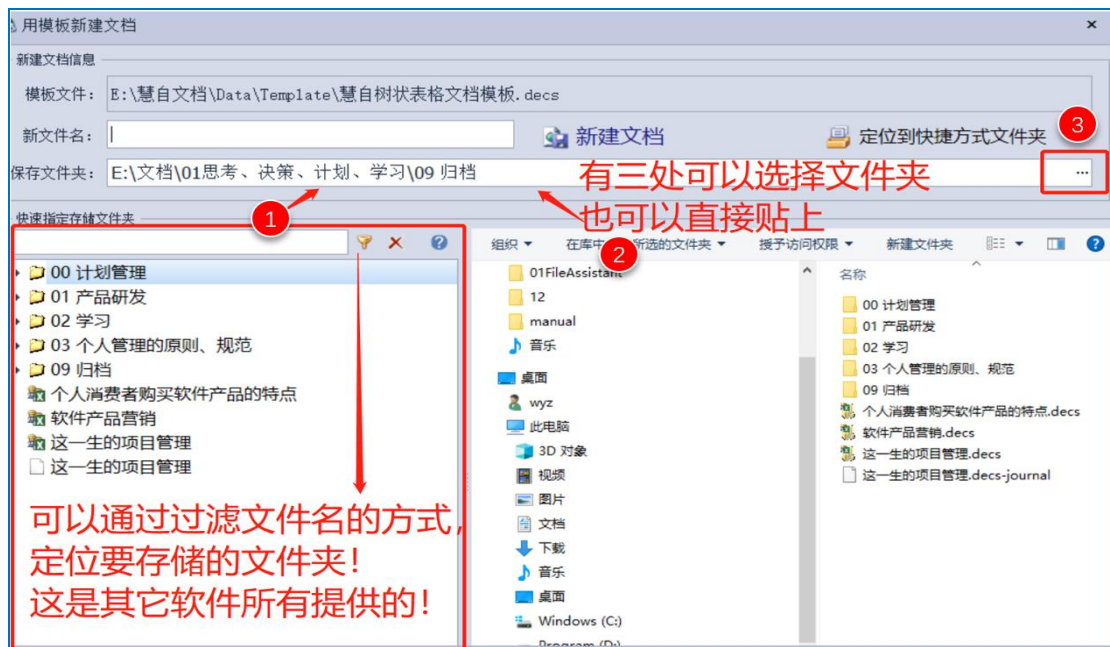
用模板新建文档

新建文档信息

模板文件：E:\慧自文档\Data\Template\慧自树状表格文档模板.decs

新文件名：

新建文档

定位到快捷方式文件夹

保存文件夹：E:\文档\01思考、决策、计划、学习\09 归档

...

有三处可以选择文件夹

也可以直接贴上

3

1

2

快速指定存储文件夹

00 计划管理
01 产品研发
02 学习
03 个人管理的原则、规范
09 归档
个人消费者购买软件产品的特点
软件产品营销
这一生的项目管理
这一生的项目管理

可以通过过滤文件名的方式，定位要存储的文件夹！
这是其它软件所有提供的！

组织 ▾ 在库中 新选的文件夹 ▾ 授予访问权限 ▾ 新建文件夹

01FileAssistant
12
manual
音乐
桌面
wyz
此电脑
3D 对象
视频
图片
文档
下载
音乐
桌面
Windows (C:)
Program (D:)

名称
00 计划管理
01 产品研发
02 学习
03 个人管理的原则、规范
09 归档
个人消费者购买软件产品的特点.decs
软件产品营销.decs
这一生的项目管理.decs
这一生的项目管理.decs-journal